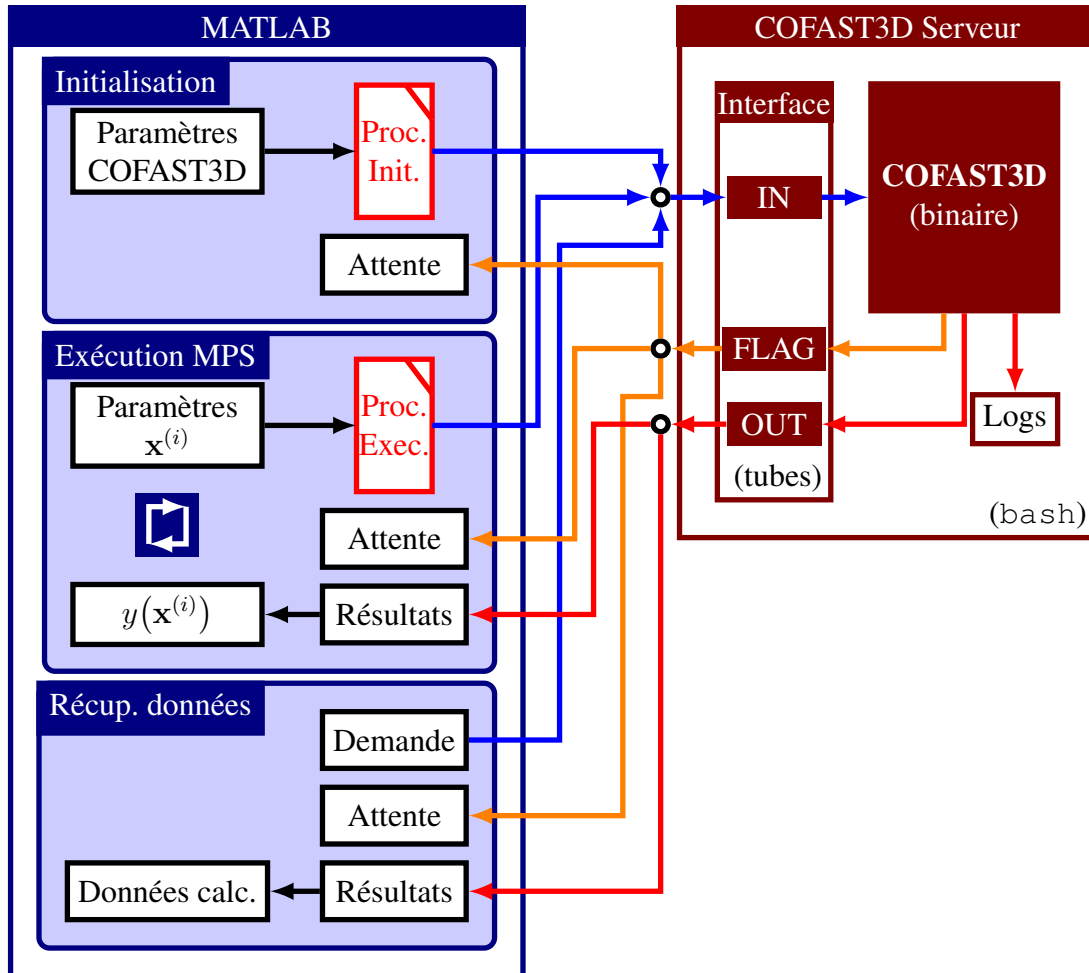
MATLAB

Initialisation

Paramètres COFAST3D

Proc. Init.

Attente

Exécution MPS

Paramètres $\mathbf{x}^{(i)}$

Proc. Exec.

Attente

$y(\mathbf{x}^{(i)})$

Résultats

Récup. données

Demande

Attente

Données calc.

Résultats

COFAST3D Serveur

Interface

IN

FLAG

OUT

(tubes)

**COFAST3D**
(binaire)

Logs

(bash)